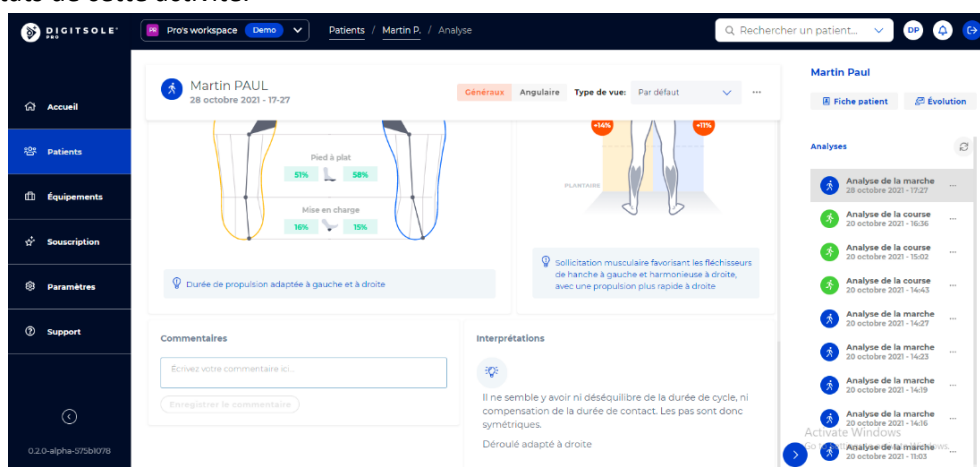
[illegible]ats de cette autre.

DIGITSOLE PRO
PR Pro's workspace Demo
Patients / Martin P. / Analyse
Rechercher un patient...
DP

Accueil
Patients
Équipements
Souscription
Paramètres
Support
0.2.0-alpha-575b1078

Martin PAUL
28 octobre 2021 - 17:27
Généraux Angulaire Type de vue: Par défaut ...

Pied à plat
51% 58%
Mise en charge
16% 15%

Durée de propulsion adaptée à gauche et à droite

+14% +11%
PLANTAIRE

Sollicitation musculaire favorisant les fléchisseurs de hanche à gauche et harmonieuse à droite, avec une propulsion plus rapide à droite

Commentaires
Écrivez votre commentaire ici...
Enregistrer le commentaire

Interprétations
Il ne semble y avoir ni déséquilibre de la durée de cycle, ni compensation de la durée de contact. Les pas sont donc symétriques.
Déroulé adapté à droite

Martin Paul
Fiche patient
Évolution
Analyses
Analyse de la marche 28 octobre 2021 - 17:27
Analyse de la course 20 octobre 2021 - 16:36
Analyse de la course 20 octobre 2021 - 15:02
Analyse de la course 20 octobre 2021 - 14:43
Analyse de la marche 20 octobre 2021 - 14:27
Analyse de la marche 20 octobre 2021 - 14:23
Analyse de la marche 20 octobre 2021 - 14:19
Analyse de la marche 20 octobre 2021 - 14:16
Analyse de la marche 20 octobre 2021 - 11:03
Activate Windows
Go to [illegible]ows.